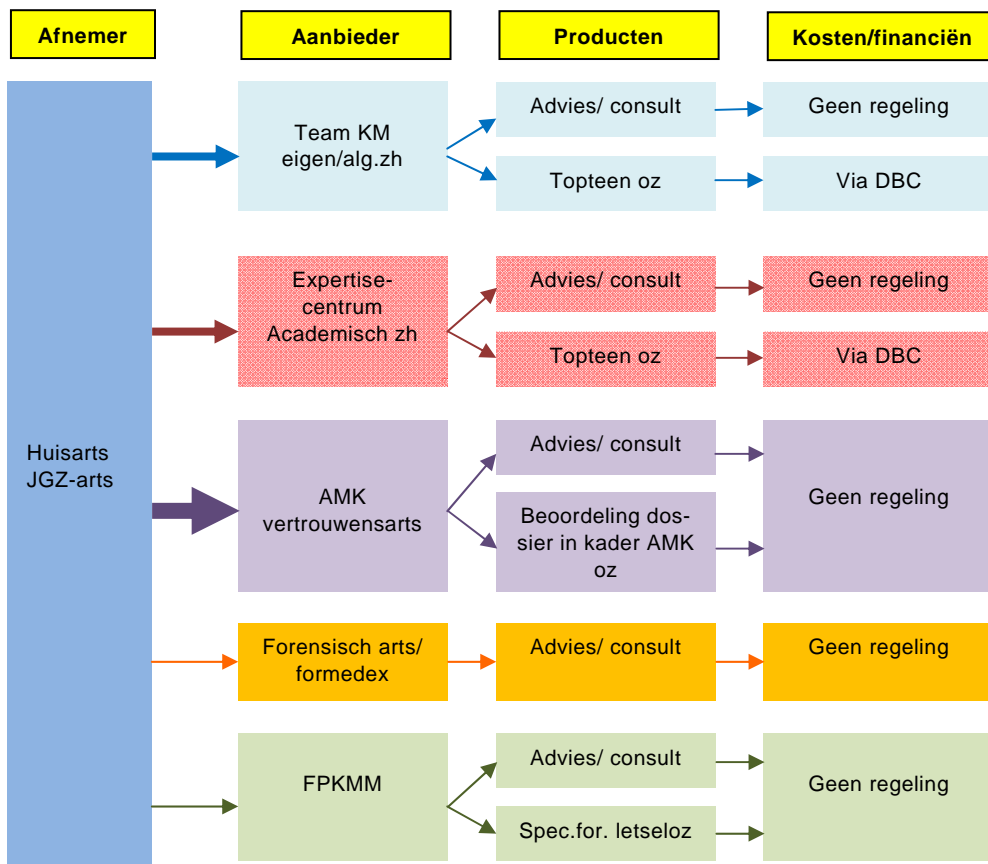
Afnemer

Aanbieder

Producten

Kosten/financiën

Huisarts JGZ-arts

Team KM eigen/alg.zh

Advies/ consult

Geen regeling

Topteen oz

Via DBC

Expertisecentrum Academisch zh

Advies/ consult

Geen regeling

Topteen oz

Via DBC

AMK vertrouwensarts

Advies/ consult

Beoordeling dossier in kader AMK oz

Geen regeling

Forensisch arts/ formedex

Advies/ consult

Geen regeling

FPKMM

Advies/ consult

Spec.for. letseloz

Geen regeling